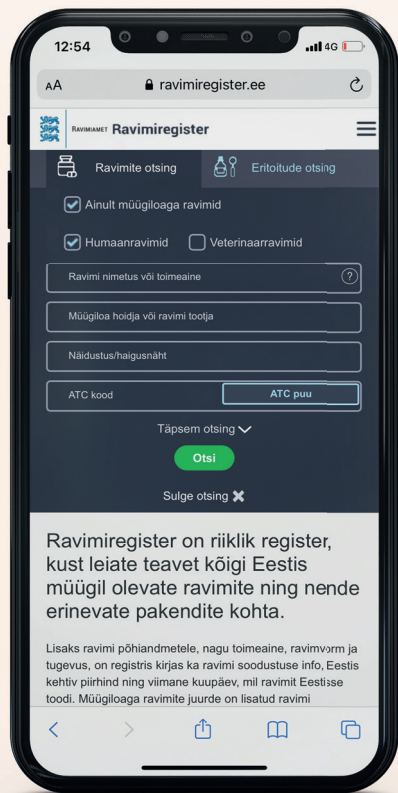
12:54

4G

AA ravimiregister.ee

RAVIMIAMET Ravimiregister

Ravimite otsing

Eritoitude otsing

Ainult müügiloaga ravimid

Humaanravimid

Veterinaarravimid

Ravimi nimetus või toimeaine

?

Müügiloa hoidja või ravimi tootja

Näidustus/haigusnäht

ATC kood

ATC puu

Täpsem otsing

Otsi

Sulge otsing

Ravimiregister on riiklik register, kust leiate teavet kõigi Eestis müügil olevate ravimite ning nende erinevate pakendite kohta.

Lisaks ravimi põhiandmetele, nagu toimeaine, ravimvorm ja tugevus, on registris kirjas ka ravimi soodustuse info, Eestis kehtiv piirhind ning viimane kuupäev, mil ravimit Eestisse toodi. Müügiloaga ravimite juurde on lisatud ravimi